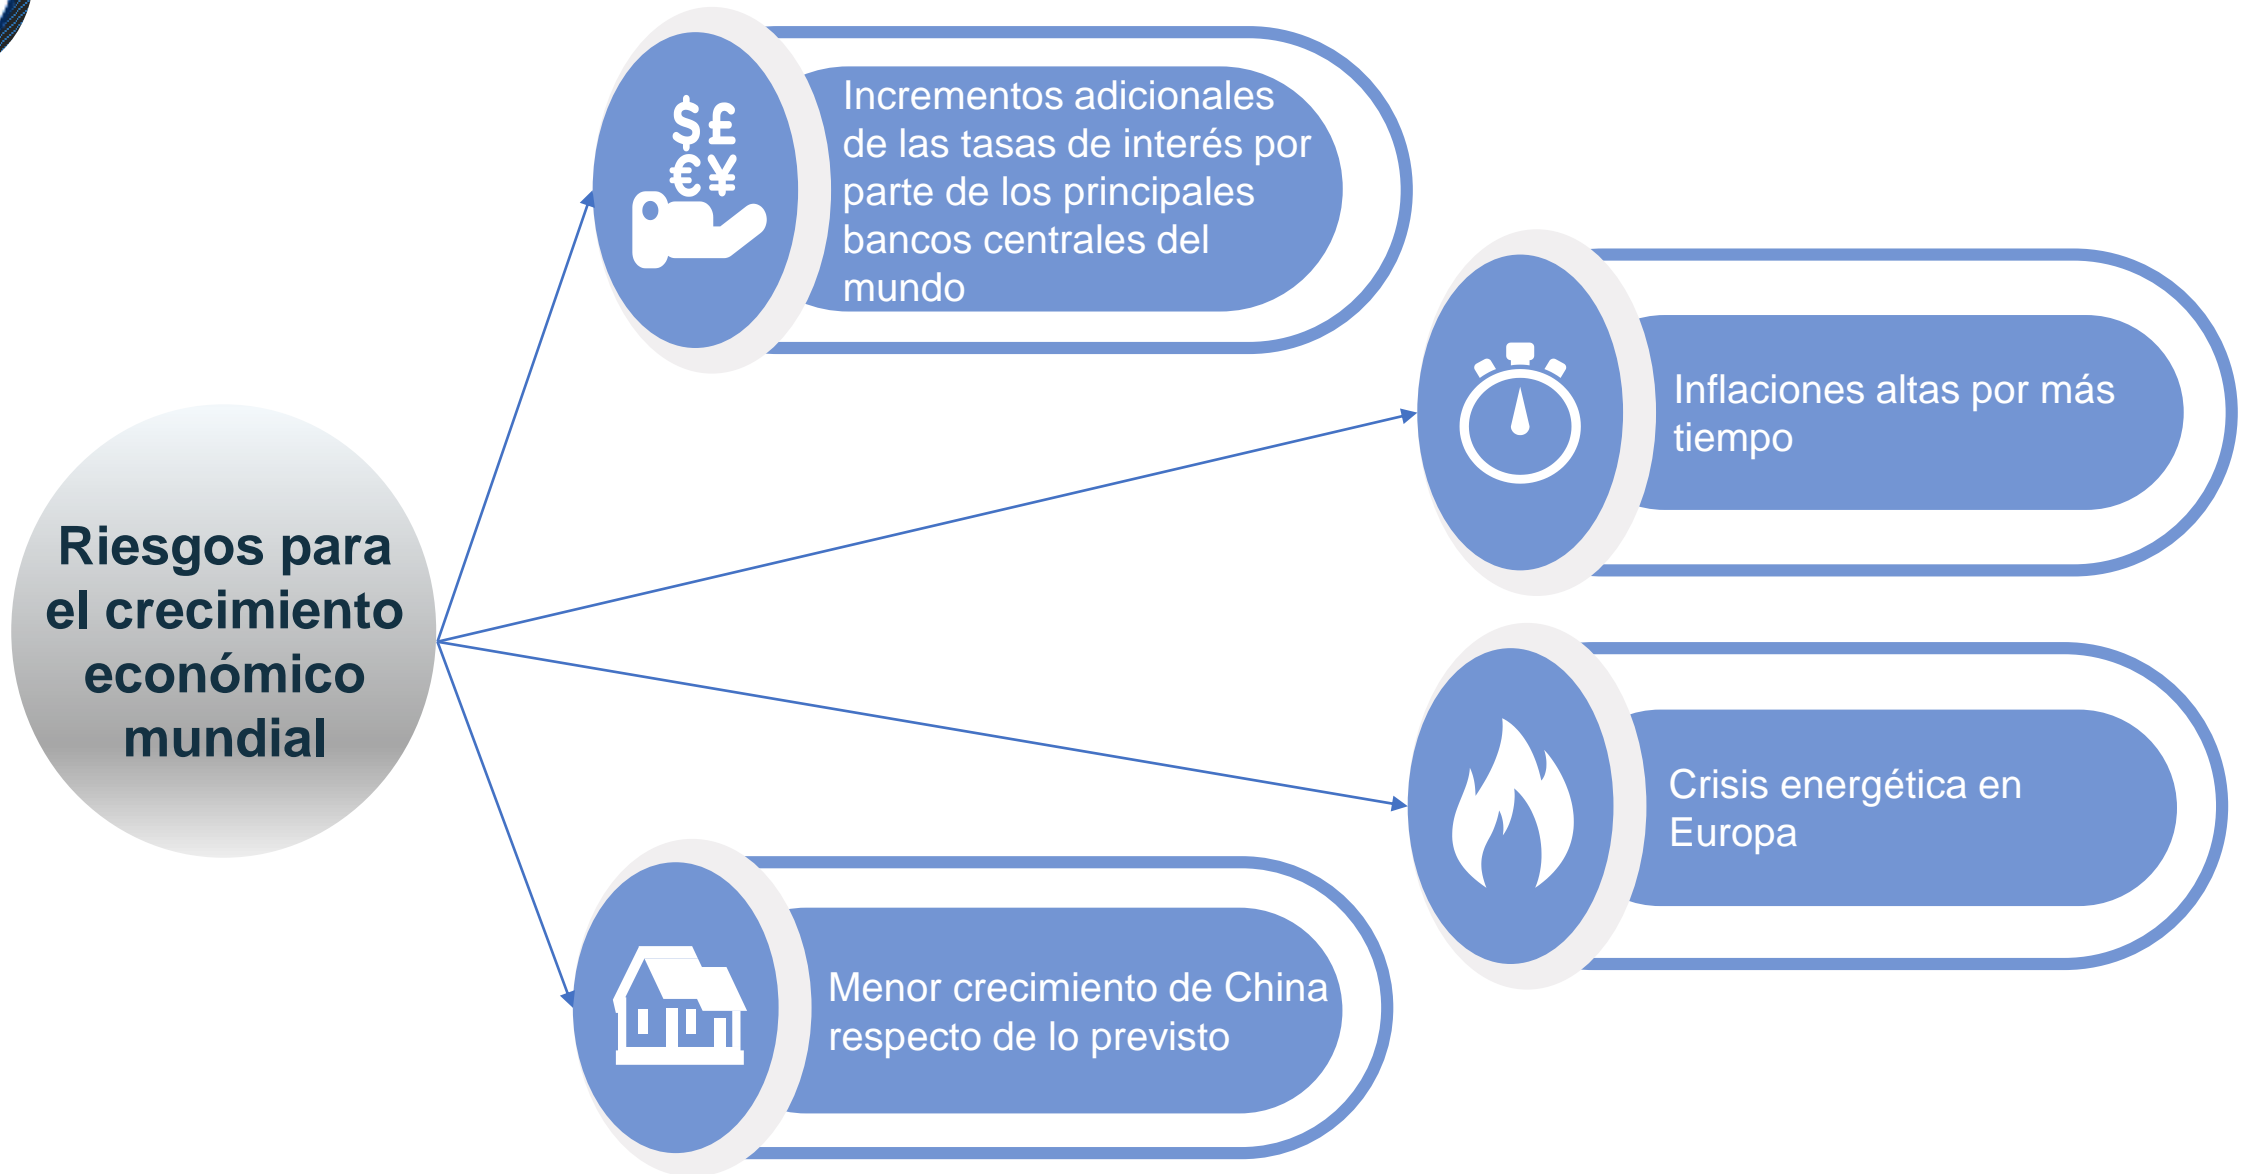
Riesgos para el crecimiento económico mundial

$ £ € ¥

Incrementos adicionales de las tasas de interés por parte de los principales bancos centrales del mundo

Inflaciones altas por más tiempo

Crisis energética en Europa

Menor crecimiento de China respecto de lo previsto